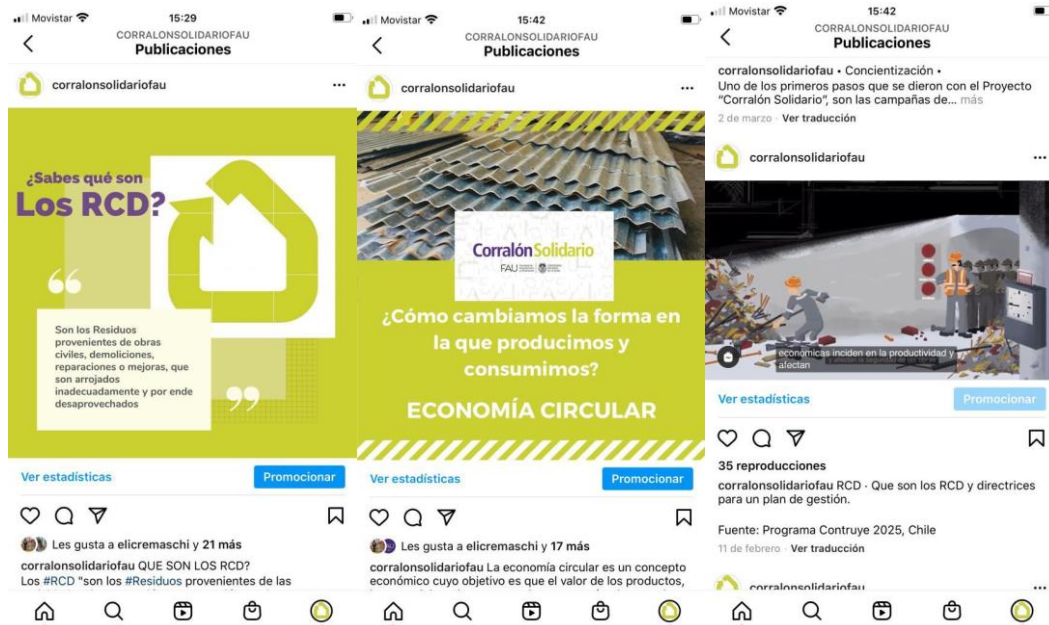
Movistar 15:29
CORRALONSOLIDARIOFAU
Publicaciones

corralonsolidariofau ...

¿Sabes qué son
Los RCD?

Son los Residuos provenientes de obras civiles, demoliciones, reparaciones o mejoras, que son arrojados inadecuadamente y por ende desaprovechados

Ver estadísticas Promocionar

Les gusta a elicremaschi y 21 más
corralonsolidariofau QUE SON LOS RCD?
Los #RCD "son los #Residuos provenientes de las

Movistar 15:42
CORRALONSOLIDARIOFAU
Publicaciones

corralonsolidariofau ...

CorralónSolidario
FAU

¿Cómo cambiamos la forma en la que producimos y consumimos?
ECONOMÍA CIRCULAR

Ver estadísticas Promocionar

Les gusta a elicremaschi y 17 más
corralonsolidariofau La economía circular es un concepto económico cuyo objetivo es que el valor de los productos,

Movistar 15:42
CORRALONSOLIDARIOFAU
Publicaciones

corralonsolidariofau • Concientización •
Uno de los primeros pasos que se dieron con el Proyecto "Corralón Solidario", son las campañas de... más
2 de marzo · Ver traducción

corralonsolidariofau ...

económicas inciden en la productividad y afectan

Ver estadísticas Promocionar

35 reproducciones
corralonsolidariofau RCD · Que son los RCD y directrices para un plan de gestión.

Fuente: Programa Contruye 2025, Chile
11 de febrero · Ver traducción

corralonsolidariofau ...